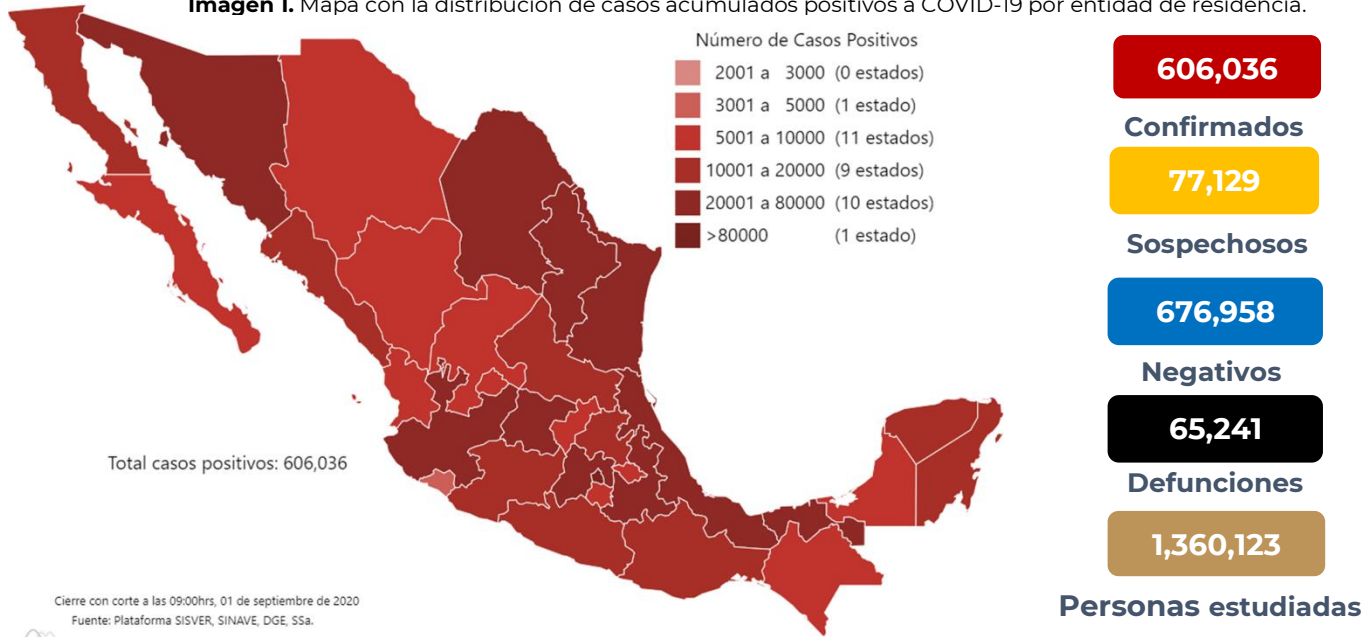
**Imagen 1.** Mapa con la distribución de casos acumulados positivos a COVID-19 por entidad de residencia.

Número de Casos Positivos
2001 a 3000 (0 estados)
3001 a 5000 (1 estado)
5001 a 10000 (11 estados)
10001 a 20000 (9 estados)
20001 a 80000 (10 estados)
>80000 (1 estado)

Total casos positivos: 606,036

Cierre con corte a las 09:00hrs, 01 de septiembre de 2020
Fuente: Plataforma SISVER, SINAVE, DGE, SSa.

606,036
Confirmados
77,129
Sospechosos
676,958
Negativos
65,241
Defunciones
1,360,123
Personas estudiadas